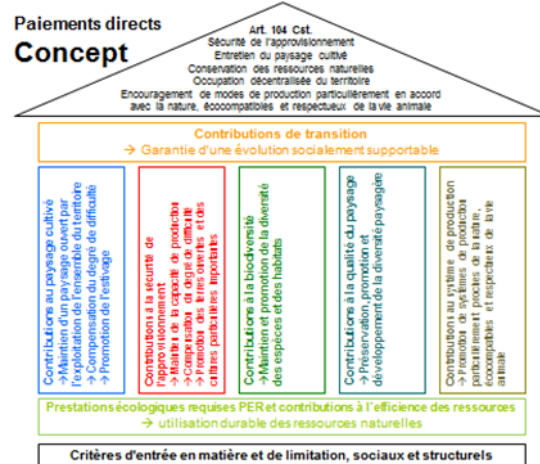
Paiements directs
Concept

Art. 104 Cst.
Sécurité de l'approvisionnement
Entretien du paysage cultivé
Conservation des ressources naturelles
Occupation décentralisée du territoire
Encouragement de modes de production particulièrement en accord avec la nature, écocompatibles et respectueux de la vie animale

Contributions de transition
→ Garantie d'une évolution socialement supportable

Contributions au paysage cultivé
→Maintien d'un paysage ouvert par l'exploitation de l'ensemble du territoire
→Compensation du degré de difficulté
→Promotion de l'estivage

Contributions à la sécurité de l'approvisionnement
→Maintien de la capacité de production
→Compensation du degré de difficulté
→Promotion des terres ouvertes et des cultures particulières importantes

Contributions à la biodiversité
→Maintien et promotion de la diversité des espèces et des habitats

Contributions à la qualité du paysage
→ Préservation, promotion et développement de la diversité paysagère

Contributions au système de production
→ Promotion de systèmes de production particulièrement proches de la nature, écocompatibles et respectueux de la vie animale

Prestations écologiques requises PER et contributions à l'efficience des ressources
→ utilisation durable des ressources naturelles

Critères d'entrée en matière et de limitation, sociaux et structurels